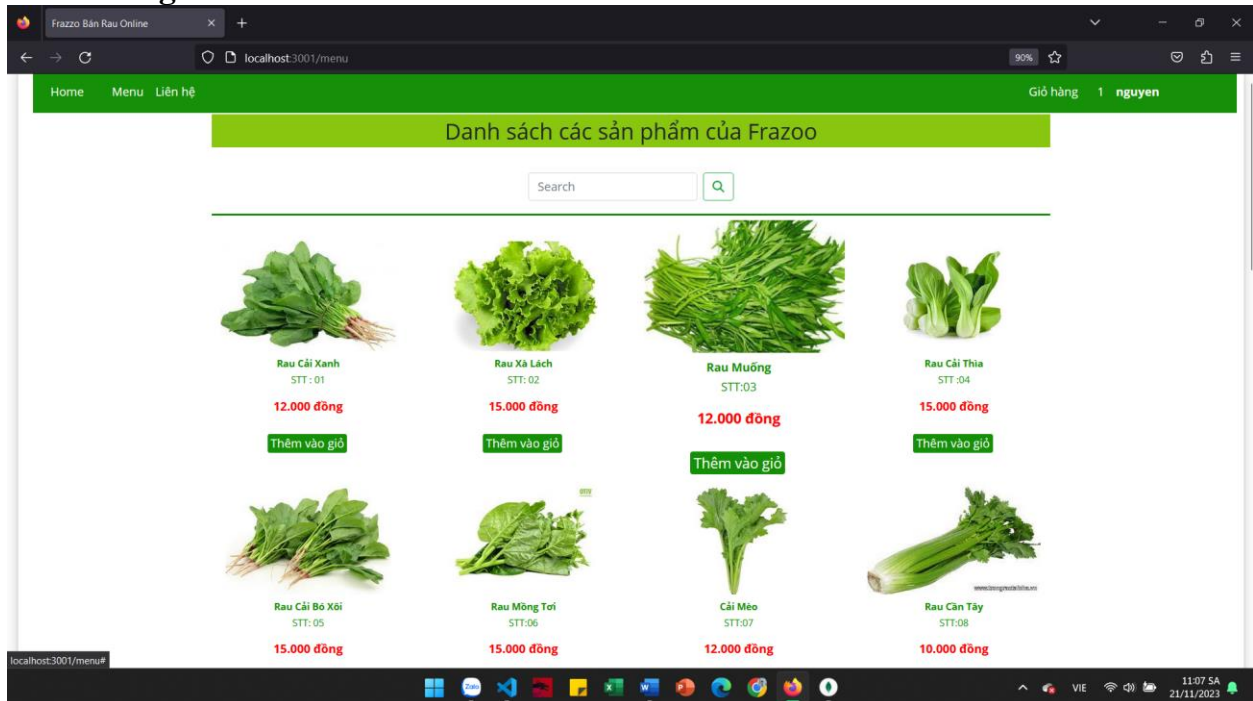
Frazzo Bán Rau Online

localhost:3001/menu

90%

Home Menu Liên hệ

Giỏ hàng 1 nguyen

Danh sách các sản phẩm của Frazoo

Search

Rau Cải Xanh
STT : 01
12.000 đồng
Thêm vào giỏ

Rau Xà Lách
STT: 02
15.000 đồng
Thêm vào giỏ

Rau Muống
STT:03
12.000 đồng
Thêm vào giỏ

Rau Cải Thìa
STT :04
15.000 đồng
Thêm vào giỏ

Rau Cải Bó Xôi
STT: 05
15.000 đồng

Rau Mồng Tơi
STT:06
15.000 đồng

Cải Mèo
STT:07
12.000 đồng

Rau Cần Tây
STT:08
10.000 đồng

localhost:3001/menu#

VIE
11:07 SA
21/11/2023